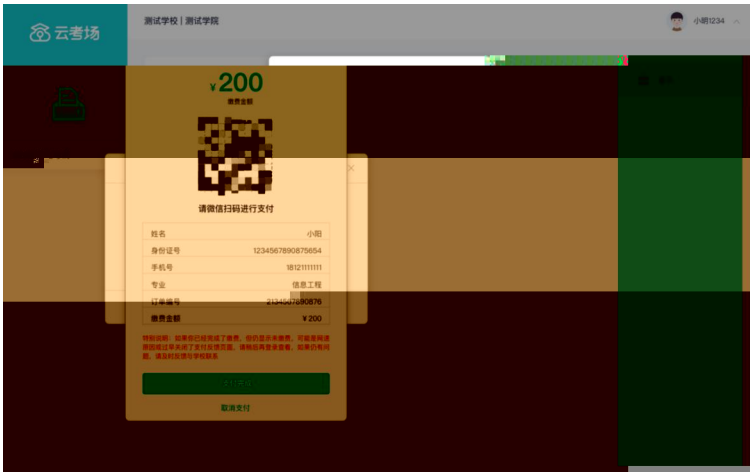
云考场

测试学校 | 测试学院

小明1234

¥200

缴费金额

请微信扫码进行支付

| 姓名 | 小阳 |
|---|---|
| 身份证号 | 1234567890875654 |
| 手机号 | 18121111111 |
| 专业 | 信息工程 |
| 订单编号 | 2134567890876 |
| 缴费金额 | ¥200 |

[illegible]

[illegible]

取消支付